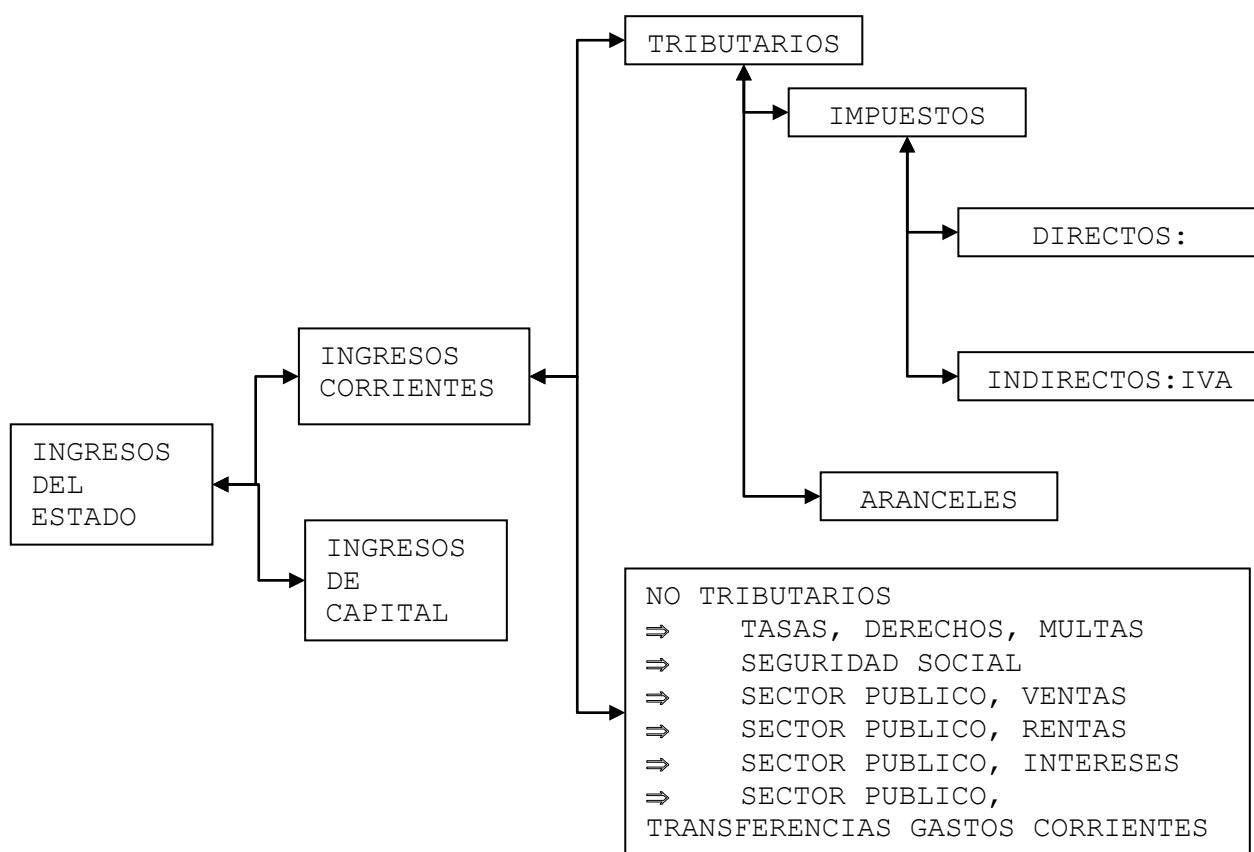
INGRESOS DEL ESTADO

INGRESOS CORRIENTES

INGRESOS DE CAPITAL

TRIBUTARIOS

IMPUESTOS

DIRECTOS:

INDIRECTOS:IVA

ARANCELES

NO TRIBUTARIOS
⇒ TASAS, DERECHOS, MULTAS
⇒ SEGURIDAD SOCIAL
⇒ SECTOR PUBLICO, VENTAS
⇒ SECTOR PUBLICO, RENTAS
⇒ SECTOR PUBLICO, INTERESES
⇒ SECTOR PUBLICO, TRANSFERENCIAS GASTOS CORRIENTES